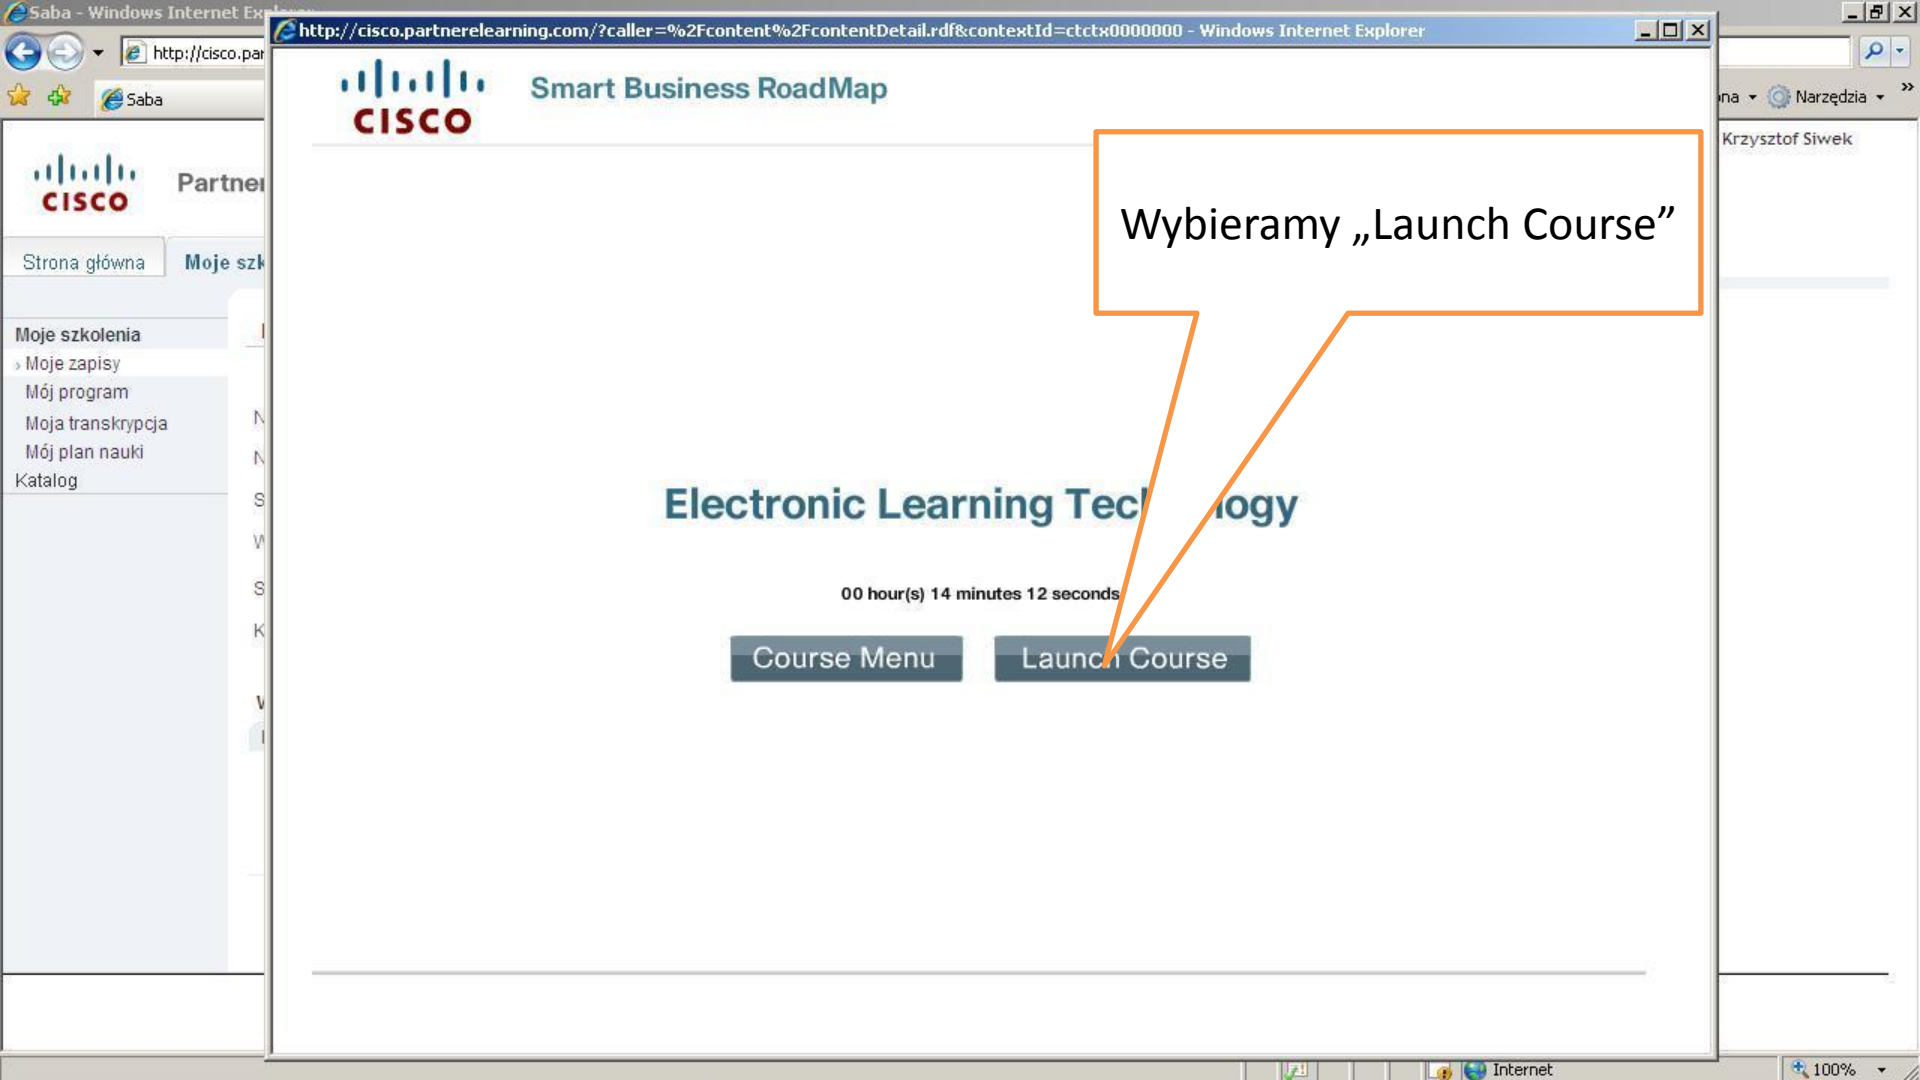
Saba - Windows Internet Explorer

http://cisco.par

Saba

ına

Narzędzia

Krzysztof Siwek

CISCO

Partner

Strona główna

Moje szk

Moje szkolenia

Moje zapisy

Mój program

Moja transkrypcja

Mój plan nauki

Katalog

N

N

S

W

S

K

W

http://cisco.partnerelearning.com/?caller=%2Fcontent%2FcontentDetail.rdf&contextId=ctctx0000000 - Windows Internet Explorer

CISCO

Smart Business RoadMap

Wybieramy „Launch Course”

Electronic Learning Tec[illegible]logy

00 hour(s) 14 minutes 12 seconds

Course Menu

Launch Course

Internet

100%